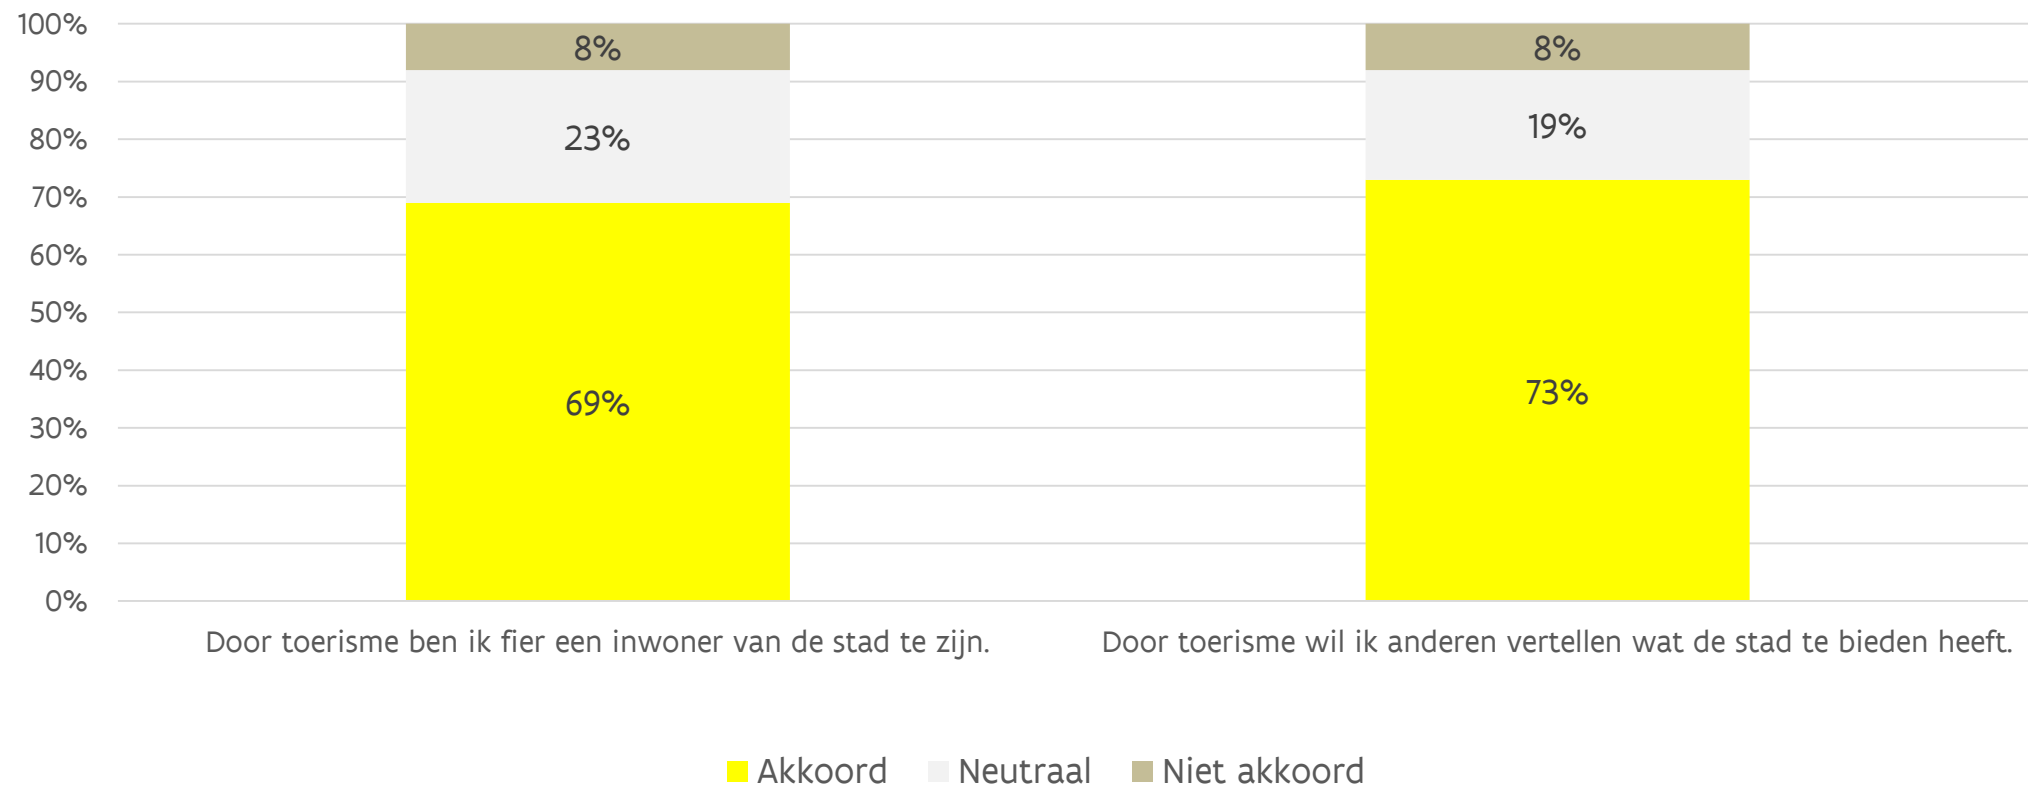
100%
90%
80%
70%
60%
50%
40%
30%
20%
10%
0%

8%
23%
69%

8%
19%
73%

Door toerisme ben ik fier een inwoner van de stad te zijn.

Door toerisme wil ik anderen vertellen wat de stad te bieden heeft.

Akkoord Neutraal Niet akkoord